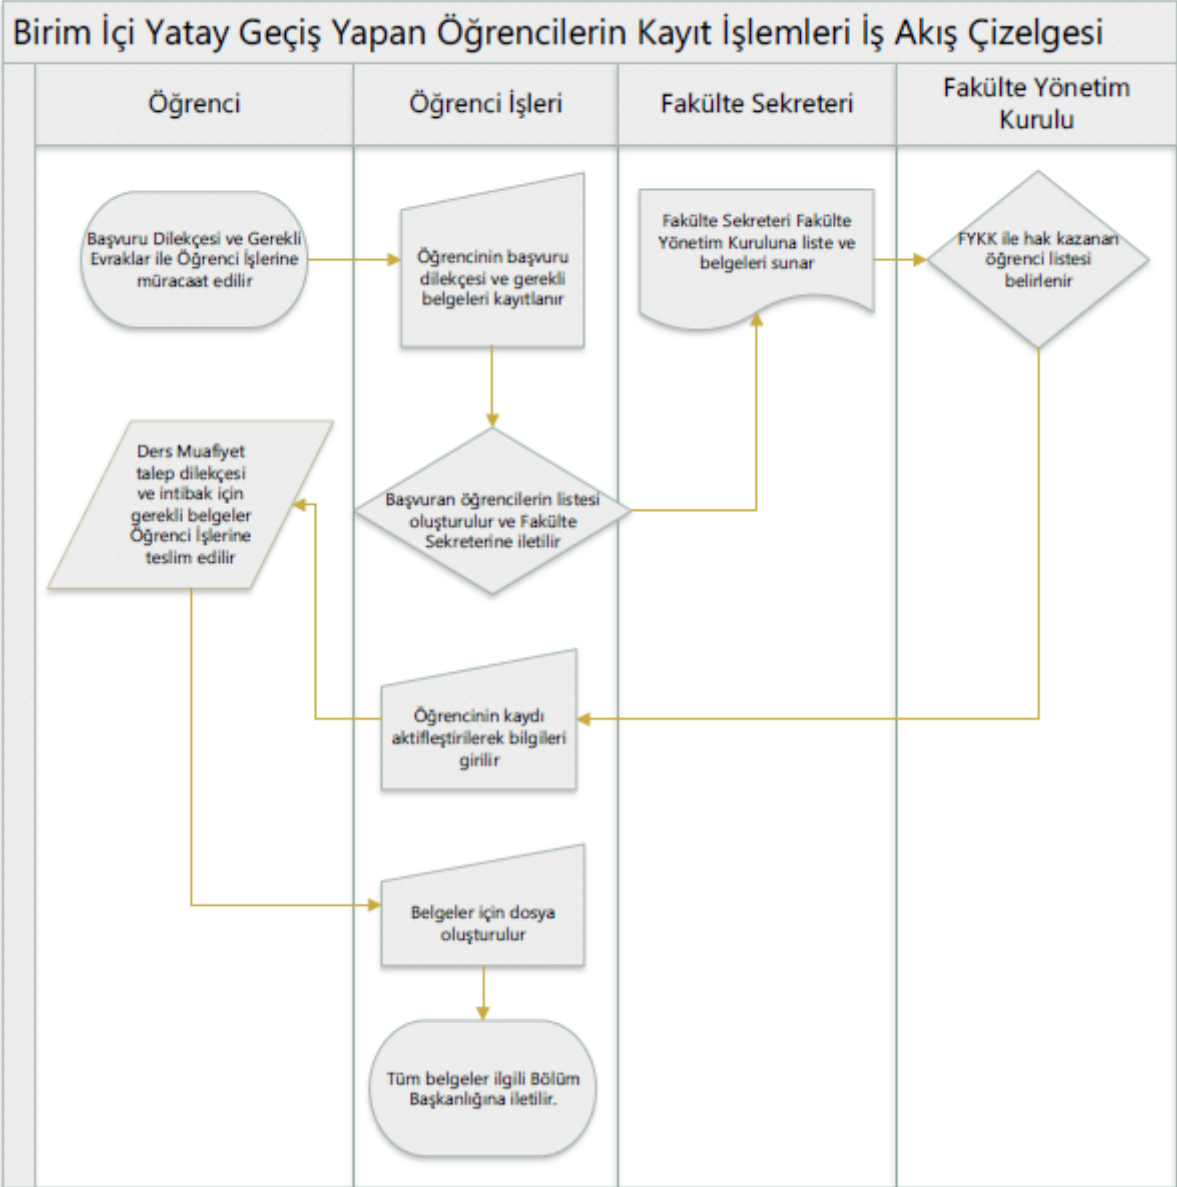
Birim İçi Yatay Geçiş Yapan Öğrencilerin Kayıt İşlemleri İş Akış Çizelgesi

Öğrenci

Öğrenci İşleri

Fakülte Sekreteri

Fakülte Yönetim Kurulu

Başvuru Dilekçesi ve Gerekli Evraklar ile Öğrenci İşlerine müracaat edilir

Öğrencinin başvuru dilekçesi ve gerekli belgeleri kayıtlanır

Fakülte Sekreteri Fakülte Yönetim Kuruluna liste ve belgeleri sunar

FYKK ile hak kazanan öğrenci listesi belirlenir

Ders Muafiyet talep dilekçesi ve intibak için gerekli belgeler Öğrenci İşlerine teslim edilir

Başvuran öğrencilerin listesi oluşturulur ve Fakülte Sekreterine iletilir

Öğrencinin kaydı aktifleştirilerek bilgileri girilir

Belgeler için dosya oluşturulur

Tüm belgeler ilgili Bölüm Başkanlığına iletilir.